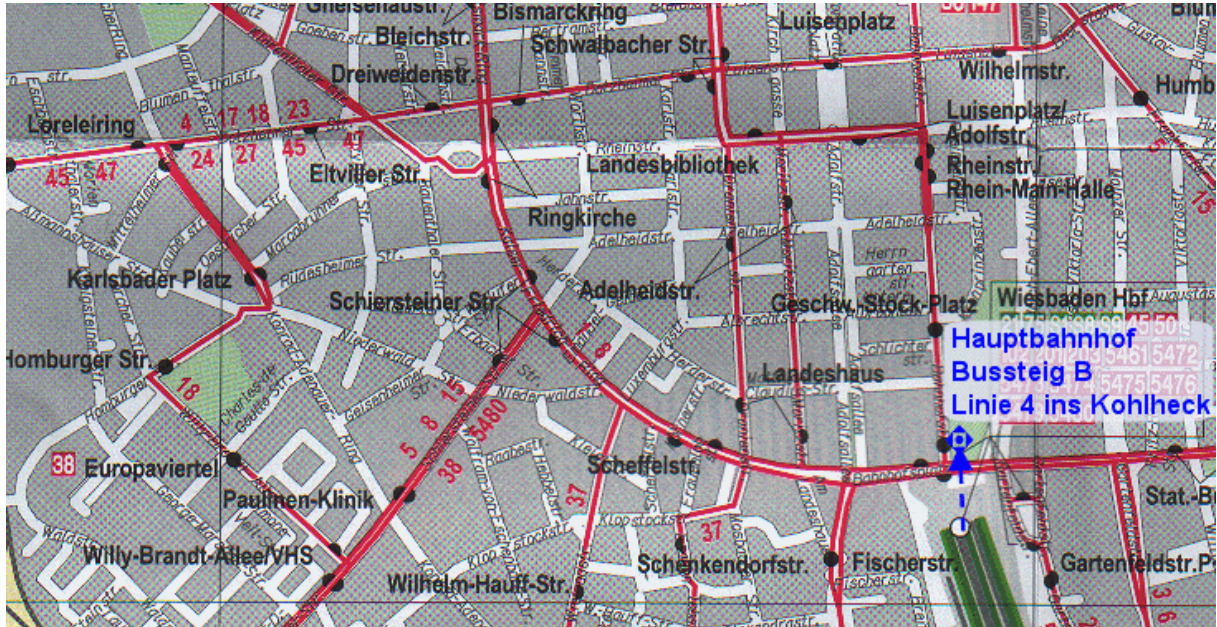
Gneisenaustr.
Bismarckring
Luisenplatz
Bleichstr.
Schwalbacher Str.
Dreiweidenstr.
Wilhelmstr.
Humb
Loreleiring
4
17
18
23
24
27
45
47
45
47
Luisenplatz/
Adolfstr.
Rheinstr./
Rhein-Main-Halle
Landesbibliothek
Eltviller Str.
Ringkirche
Karlsbader Platz
Adelheidstr.
Schiersteiner Str.
Geschw.-Stock-Platz
Wiesbaden Hbf
Hauptbahnhof
Bussteig B
Linie 4 ins Kohlheck
Homburger Str.
18
Landeshaus
5
8
15
5480
38
Europaviertel
Scheffelstr.
Paulinen-Klinik
37
37
Stat.-Br
Willy-Brandt-Allee/VHS
Schenkendorfstr.
Fischerstr.
Gartenfeldstr.P
Wilhelm-Hauff-Str.
15
3
6